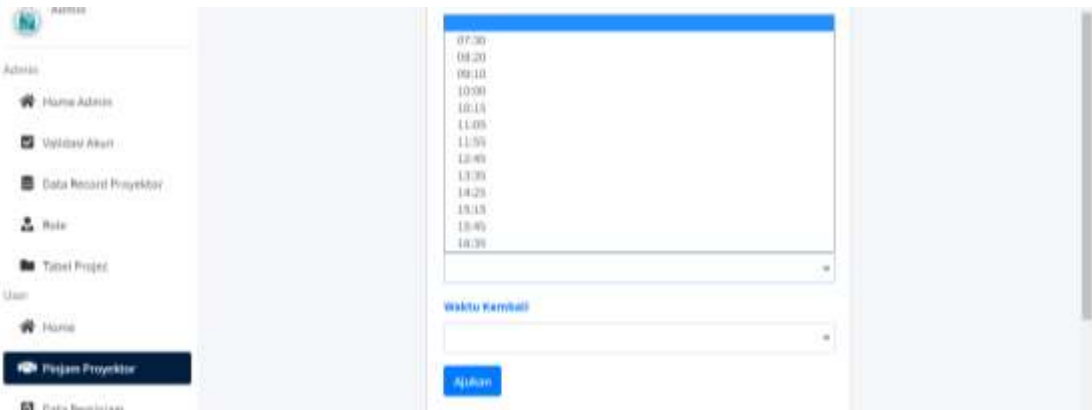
Admin

Admin

Home Admin

Validasi Akun

Data Record Proyektor

Role

Tabel Projec

User

Home

Pinjam Proyektor

Data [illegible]

07:30
08:20
09:10
10:00
10:15
11:05
11:55
12:45
13:35
14:25
15:15
15:45
16:35

Waktu Kembali

Ajukan